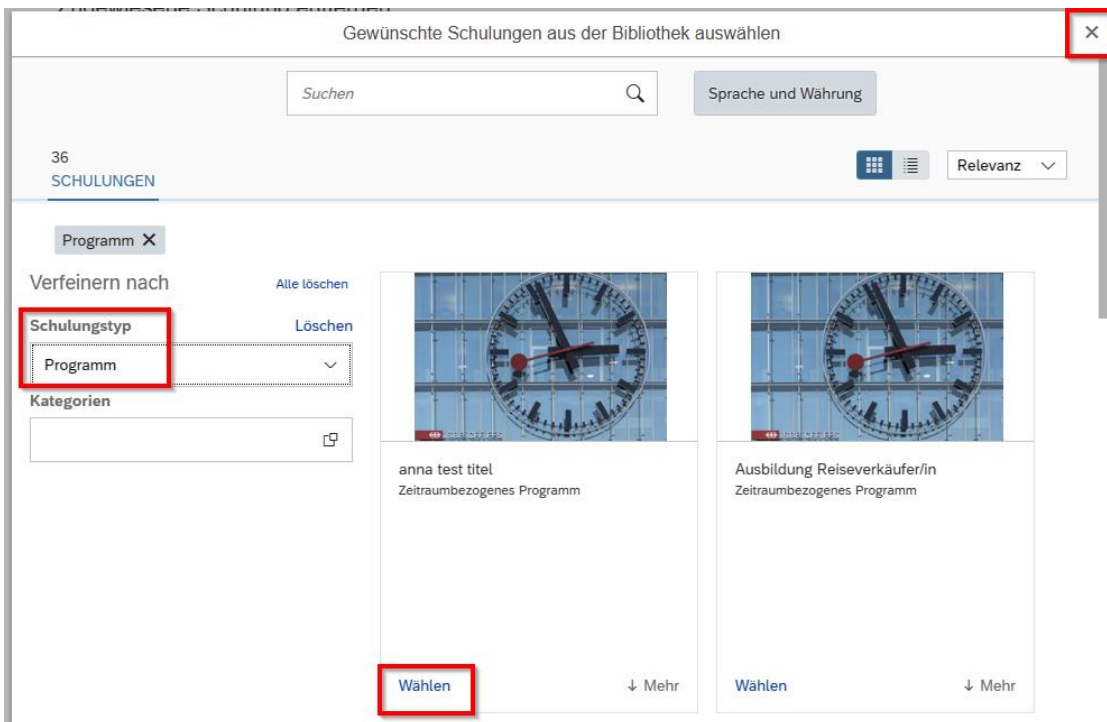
Gewünschte Schulungen aus der Bibliothek auswählen

×

Suchen

Sprache und Währung

36
SCHULUNGEN

Relevanz

Programm ×

Verfeinern nach

Alle löschen

Schulungstyp

Löschen

Programm

Kategorien

anna test titel
Zeitraumbezogenes Programm

Wählen

↓ Mehr

Ausbildung Reiseverkäufer/in
Zeitraumbezogenes Programm

Wählen

↓ Mehr